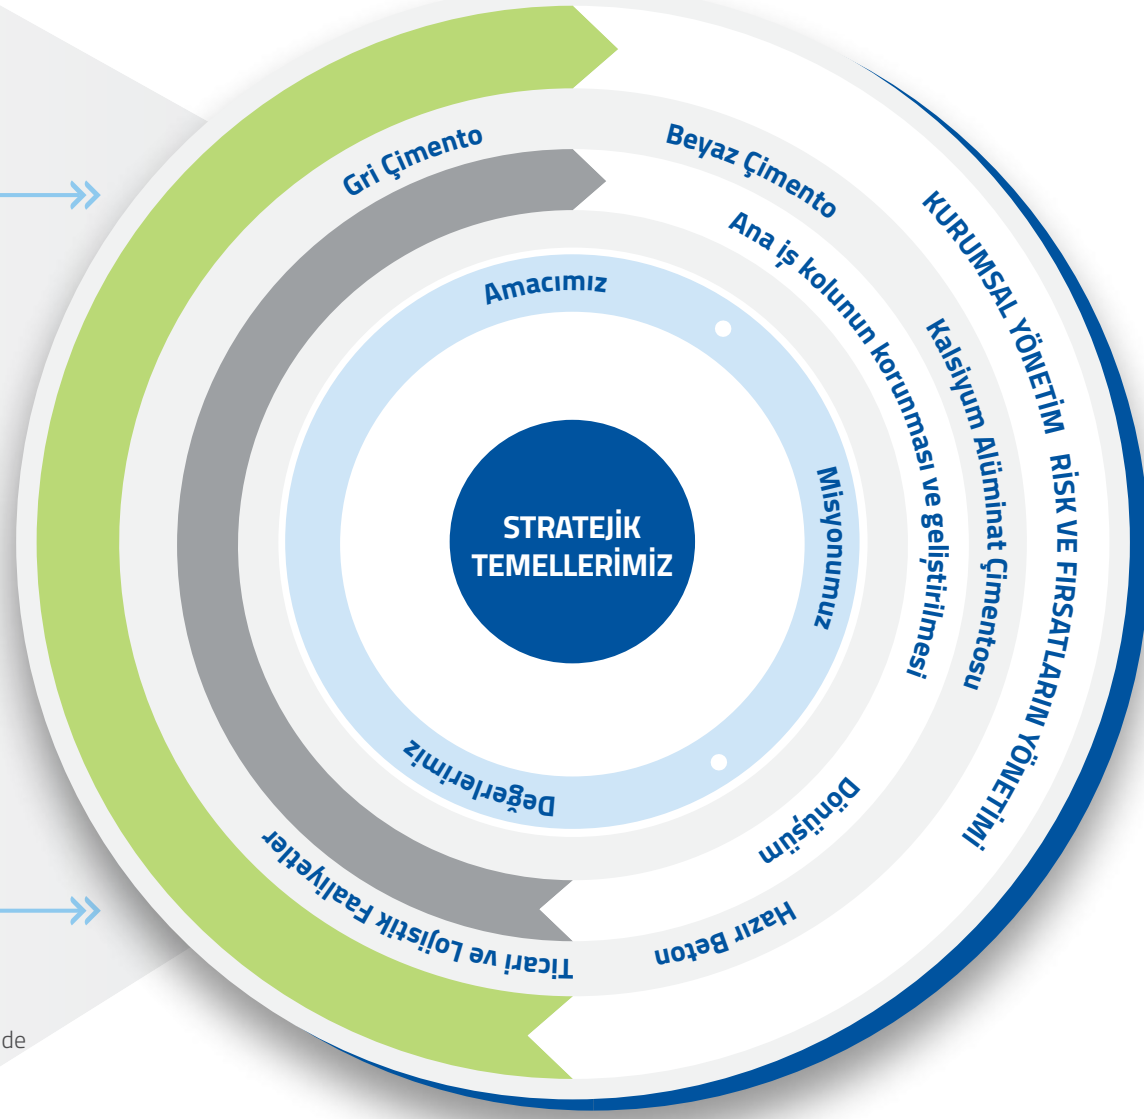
STRATEJİK TEMELLERİMİZ

Amacımız

Misyonumuz

Değerlerimiz

Ana iş kolunun korunması ve geliştirilmesi

Dönüşüm

Gri Çimento

Beyaz Çimento

Kalsiyum Alüminat Çimentosu

Hazır Beton

Ticari ve Lojistik Faaliyetler

KURUMSAL YÖNETİM

RİSK VE FIRSATLARIN YÖNETİMİ

de